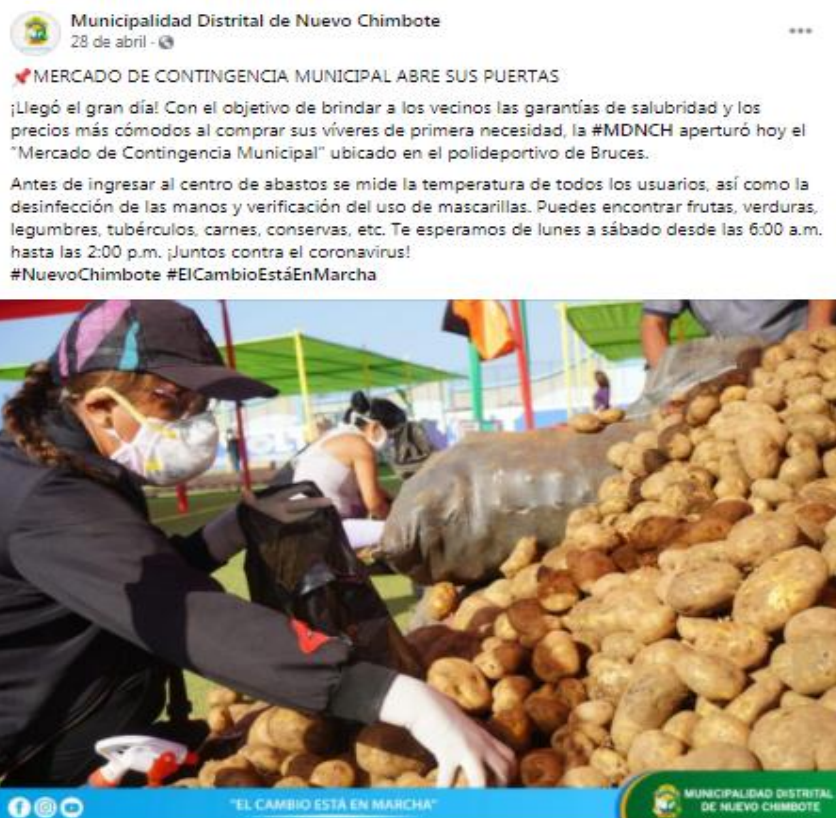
Municipalidad Distrital de Nuevo Chimbote
28 de abril ·

📌MERCADO DE CONTINGENCIA MUNICIPAL ABRE SUS PUERTAS

¡Llegó el gran día! Con el objetivo de brindar a los vecinos las garantías de salubridad y los precios más cómodos al comprar sus víveres de primera necesidad, la #MDNCH aperturó hoy el "Mercado de Contingencia Municipal" ubicado en el polideportivo de Bruces.

Antes de ingresar al centro de abastos se mide la temperatura de todos los usuarios, así como la desinfección de las manos y verificación del uso de mascarillas. Puedes encontrar frutas, verduras, legumbres, tubérculos, carnes, conservas, etc. Te esperamos de lunes a sábado desde las 6:00 a.m. hasta las 2:00 p.m. ¡Juntos contra el coronavirus!
#NuevoChimbote #ElCambioEstáEnMarcha

"EL CAMBIO ESTÁ EN MARCHA"
MUNICIPALIDAD DISTRITAL DE NUEVO CHIMBOTE